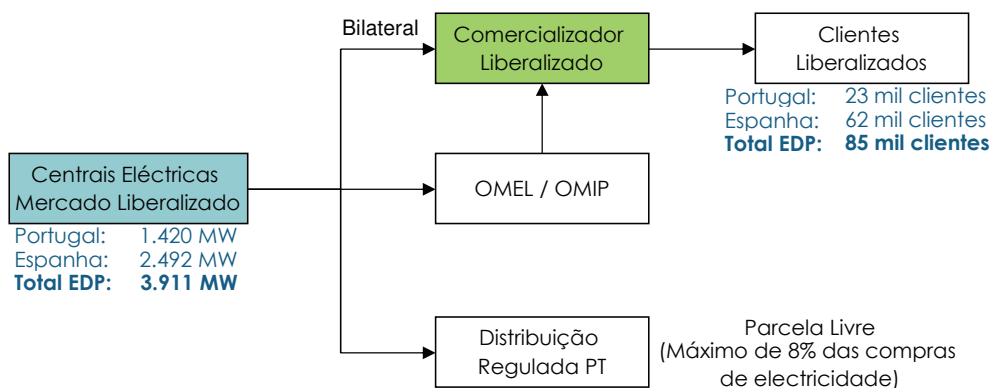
Bilateral

Comercializador Liberalizado

Clientes Liberalizados

Portugal: 23 mil clientes
Espanha: 62 mil clientes
**Total EDP: 85 mil clientes**

Centrais Eléctricas Mercado Liberalizado

Portugal: 1.420 MW
Espanha: 2.492 MW
**Total EDP: 3.911 MW**

OMEL / OMIP

Distribuição Regulada PT

Parcela Livre
(Máximo de 8% das compras de electricidade)